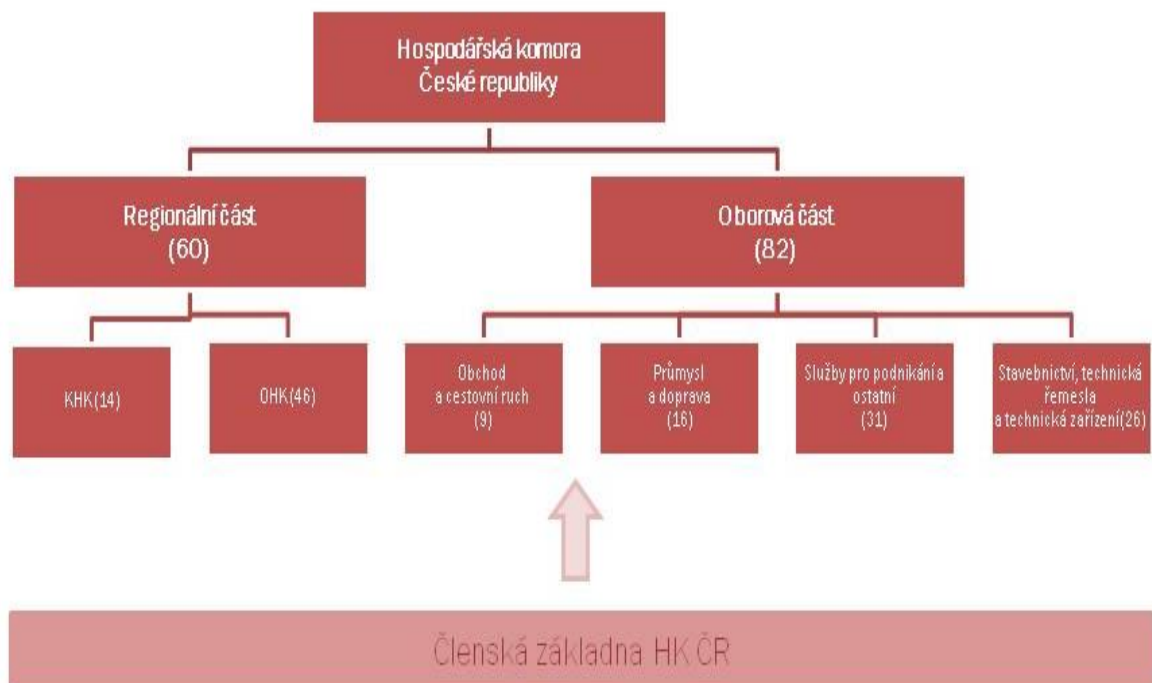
Hospodářská komora České republiky

Regionální část (60)

Oborová část (82)

KHK(14)

OHK(46)

Obchod a cestovní ruch (9)

Průmysl a doprava (16)

Služby pro podnikání a ostatní (31)

Stavebnictví, technická řemesla a technická zařízení(26)

Členská základna HK ČR